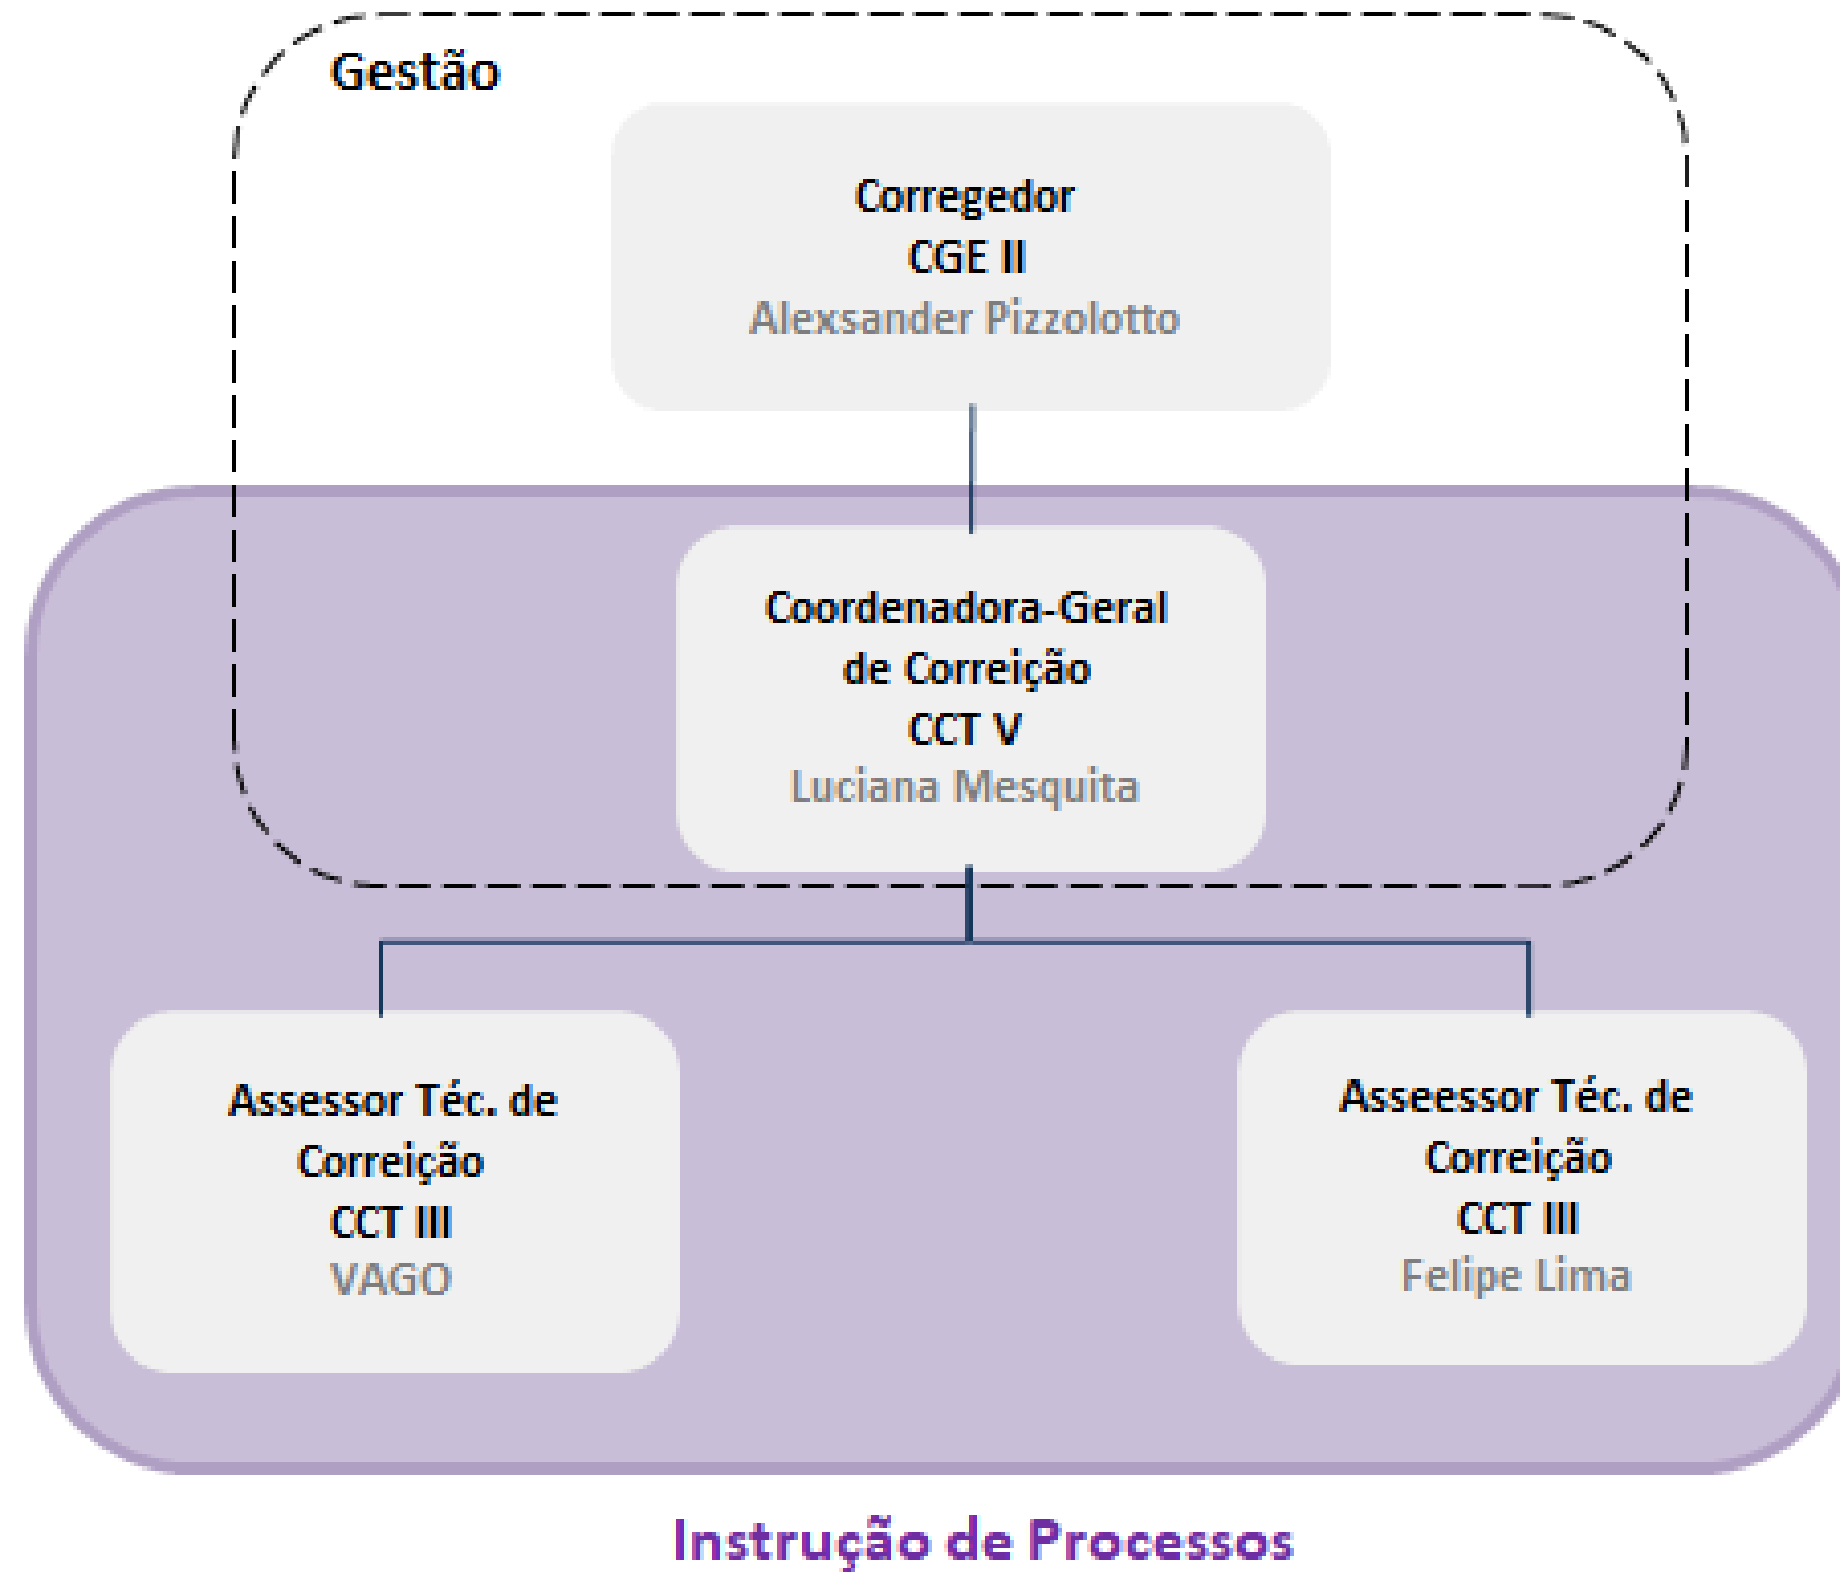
Gestão

Corregedor
CGE II
Alexsander Pizzolotto

Coordenadora-Geral de Correição
CCT V
Luciana Mesquita

Assessor Téc. de Correição
CCT III
VAGO

Asseessor Téc. de Correição
CCT III
Felipe Lima

Instrução de Processos